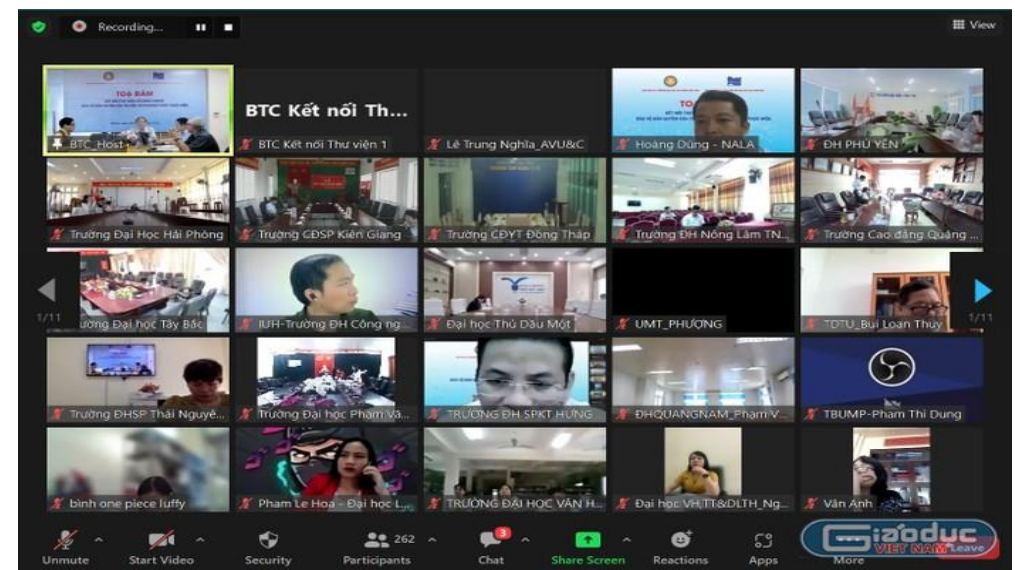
Recording...

View

TOẠ ĐÀM

BTC_Host

BTC Kết nối Th...

BTC Kết nối Thư viện 1

Lê Trung Nghĩa_AVU&C

TOẠ

Hoàng Dũng - NALA

ĐH PHÚ YÊN

Trường Đại Học Hải Phòng

Trường CĐSP Kiên Giang

Trường CĐYT Đồng Tháp

Trường ĐH Nông Lâm TN...

Trường Cao đẳng Quảng ...

1/11

ường Đại học Tây Bắc

IUH-Trường ĐH Công ng...

Đại học Thủ Dầu Một

UMT_PHƯỢNG

TDTU_Bùi Loan Thùy

1/11

Trường ĐHSP Thái Nguyê...

Trường Đại học Phạm Và...

TRƯỜNG ĐH SPKT HƯNG...

ĐHQUANGNAM_Pham V...

TBUMP-Phạm Thị Dung

bình one piece luffy

Pham Le Hoa - Đại học L...

TRƯỜNG ĐẠI HỌC VĂN H...

Đại học VH,TT&DLTH_Ng...

Vân Anh

Unmute

Start Video

Security

262

Participants

3

Chat

Share Screen

Reactions

Apps

More

Leave

Giáoduc VIỆT NAM